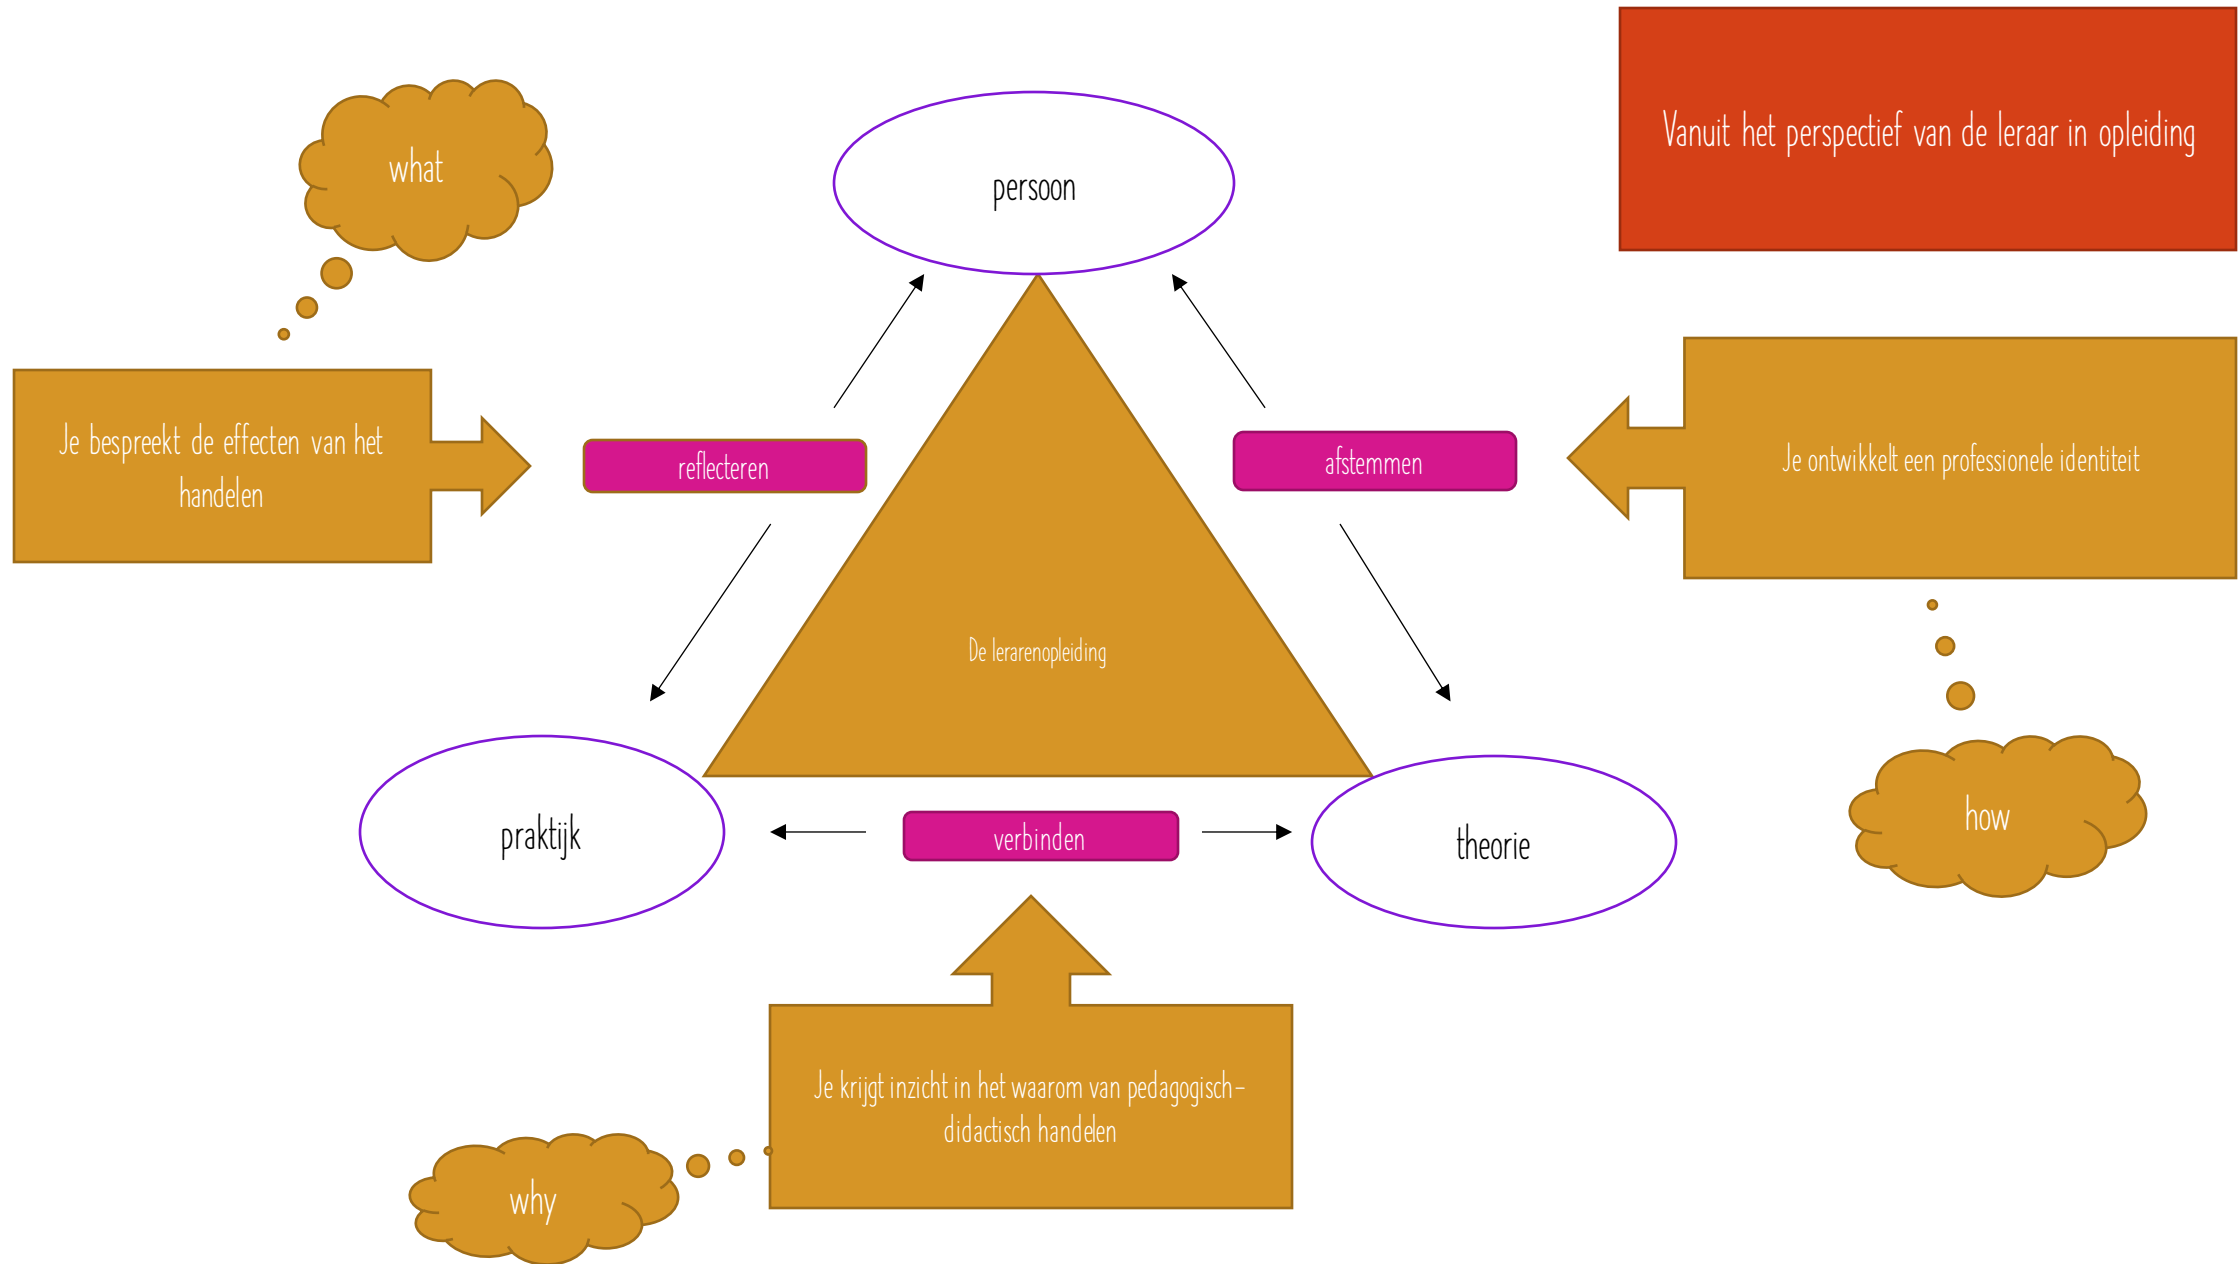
Vanuit het perspectief van de leraar in opleiding

what

persoon

Je bespreekt de effecten van het handelen

reflecteren

afstemmen

Je ontwikkelt een professionele identiteit

De lerarenopleiding

how

praktijk

verbinden

theorie

Je krijgt inzicht in het waarom van pedagogisch-didactisch handelen

why